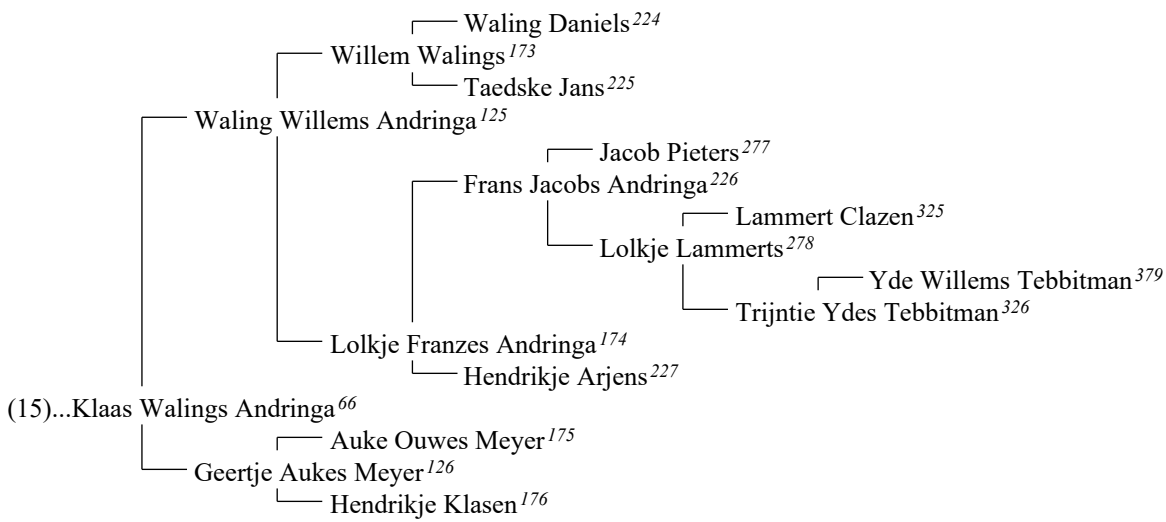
Waling Daniels$^{224}$
Willem Walings$^{173}$
Taedske Jans$^{225}$
Waling Willems Andringa$^{125}$
Jacob Pieters$^{277}$
Frans Jacobs Andringa$^{226}$
Lammert Clazen$^{325}$
Lolkje Lammerts$^{278}$
Yde Willems Tebbitman$^{379}$
Trijntie Ydes Tebbitman$^{326}$
Lolkje Franzes Andringa$^{174}$
Hendrikje Arjens$^{227}$
(15)...Klaas Walings Andringa$^{66}$
Auke Ouwes Meyer$^{175}$
Geertje Aukes Meyer$^{126}$
Hendrikje Klasen$^{176}$